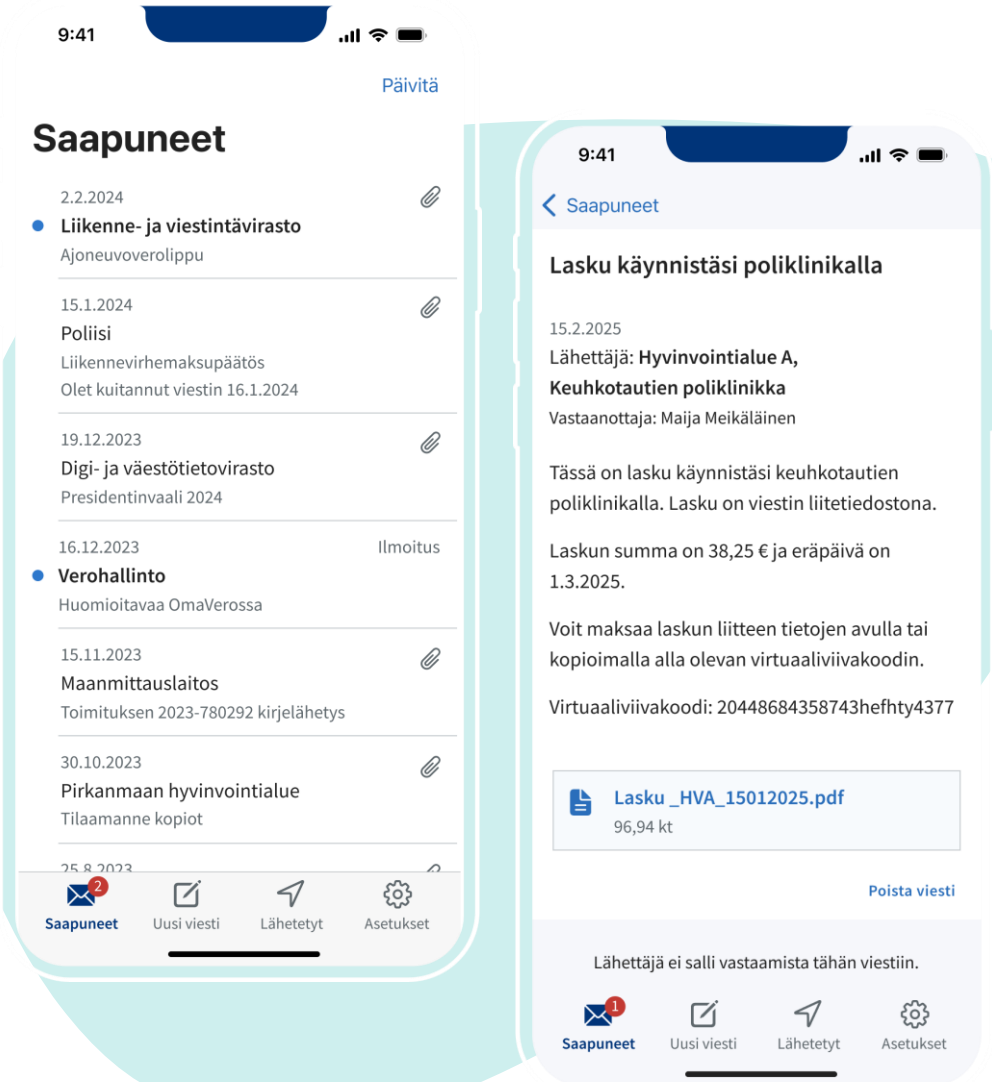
9:41

Päivitä

Saapuneet

2.2.2024
Liikenne- ja viestintävirasto
Ajoneuvoverolippu

15.1.2024
Poliisi
Liikennevirhemaksupäätös
Olet kuitannut viestin 16.1.2024

19.12.2023
Digi- ja väestötietovirasto
Presidentinvaali 2024

16.12.2023 Ilmoitus
Verohallinto
Huomioitavaa OmaVerossa

15.11.2023
Maanmittauslaitos
Toimituksen 2023-780292 kirjelähetys

30.10.2023
Pirkanmaan hyvinvointialue
Tilaamanne kopiot

25.8.2023

2 Saapuneet
Uusi viesti
Lähetetyt
Asetukset

9:41

Saapuneet

Lasku käynnistäsi poliklinikalla

15.2.2025
Lähettäjä: Hyvinvointialue A, Keuhkotautien poliklinikka
Vastaanottaja: Maija Meikäläinen

Tässä on lasku käynnistäsi keuhkotautien poliklinikalla. Lasku on viestin liitetiedostona.

Laskun summa on 38,25 € ja eräpäivä on 1.3.2025.

Voit maksaa laskun liitteen tietojen avulla tai kopioimalla alla olevan virtuaaliviivakoodin.

Virtuaaliviivakoodi: 20448684358743hefhty4377

Lasku _HVA_15012025.pdf
96,94 kt

Poista viesti

Lähettäjä ei salli vastaamista tähän viestiin.

1 Saapuneet
Uusi viesti
Lähetetyt
Asetukset